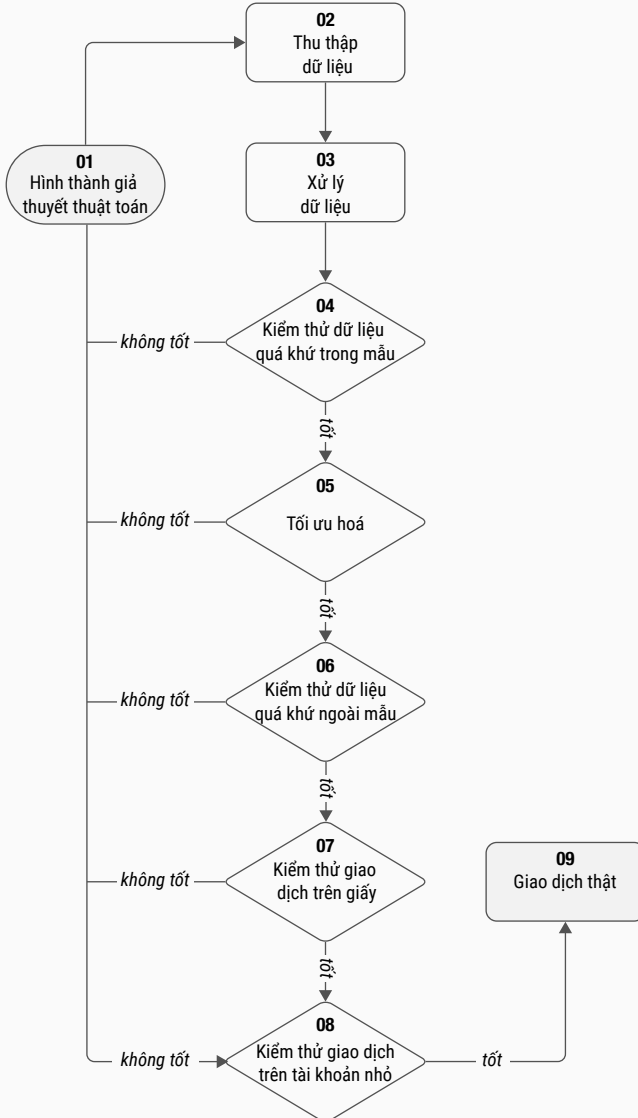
02
Thu thập dữ liệu

01
Hình thành giả thuyết thuật toán

03
Xử lý dữ liệu

không tốt

04
Kiểm thử dữ liệu quá khứ trong mẫu

tốt

không tốt

05
Tối ưu hoá

tốt

không tốt

06
Kiểm thử dữ liệu quá khứ ngoài mẫu

tốt

không tốt

07
Kiểm thử giao dịch trên giấy

09
Giao dịch thật

tốt

không tốt

08
Kiểm thử giao dịch trên tài khoản nhỏ

tốt